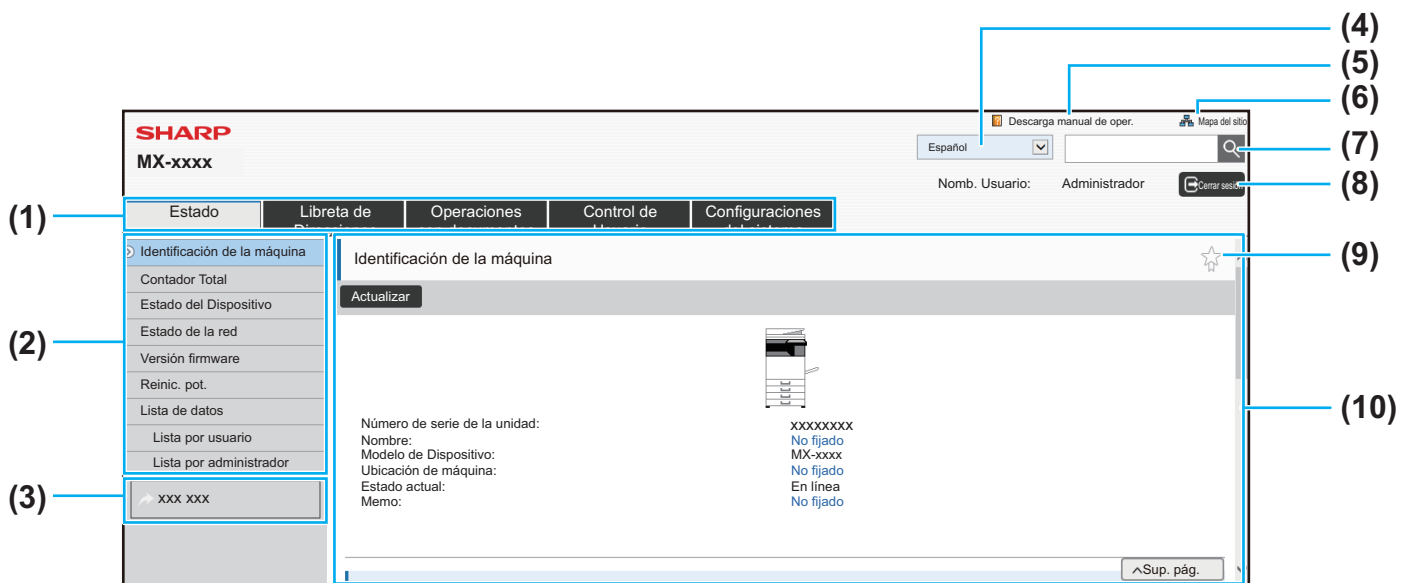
(4)
(5)
(6)
(7)
(8)
(1)
(2)
(3)
(9)
(10)

SHARP
MX-xxxx

Descarga manual de oper.
Mapa del sitio
Español
Nomb. Usuario: Administrador
Cerrar sesión

Estado
Libreta de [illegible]
Operaciones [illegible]
Control de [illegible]
Configuraciones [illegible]

Identificación de la máquina
Contador Total
Estado del Dispositivo
Estado de la red
Versión firmware
Reinic. pot.
Lista de datos
Lista por usuario
Lista por administrador

xxx xxx

Identificación de la máquina
Actualizar

| | |
|---|---|
| Número de serie de la unidad: | xxxxxxxx |
| Nombre: | No fijado |
| Modelo de Dispositivo: | MX-xxxx |
| Ubicación de máquina: | No fijado |
| Estado actual: | En línea |
| Memo: | No fijado |

Sup. pág.